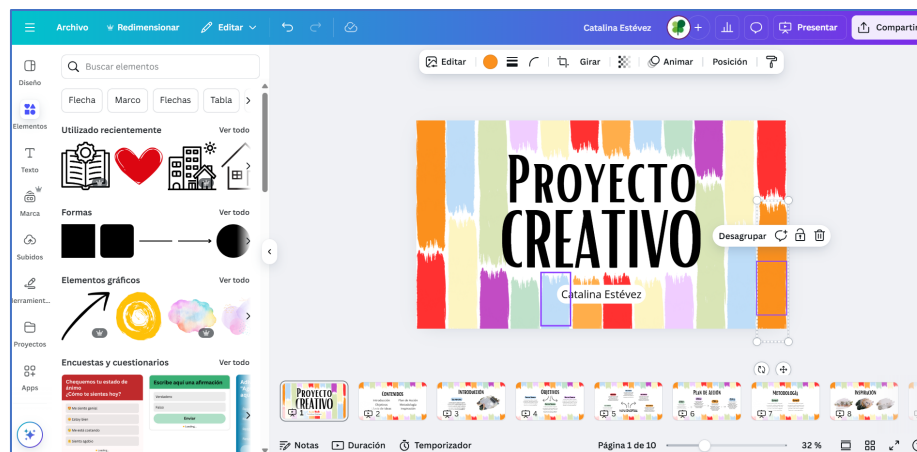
Archivo Redimensionar Editar

Catalina Estévez

Presentar Compartir

Diseño

Elementos

Texto

Marca

Subidos

Herramientas

Proyectos

Apps

Buscar elementos

Flecha Marco Flechas Tabla

Utilizado recientemente Ver todo

Formas Ver todo

Elementos gráficos Ver todo

Encuestas y cuestionarios Ver todo

Chequemos tu estado de ánimo ¿Cómo te sientes hoy?

Escribe aquí una afirmación

Enviar

Editar Girar Animar Posición

PROYECTO CREATIVO

Catalina Estévez

Desagrupar

PROYECTO CREATIVO

CONTENIDOS

INTRODUCCIÓN

OBJETIVOS

PLAN DE ACCIÓN

METODOLOGÍA

INSPIRACIÓN

Notas Duración Temporizador Página 1 de 10 32 %